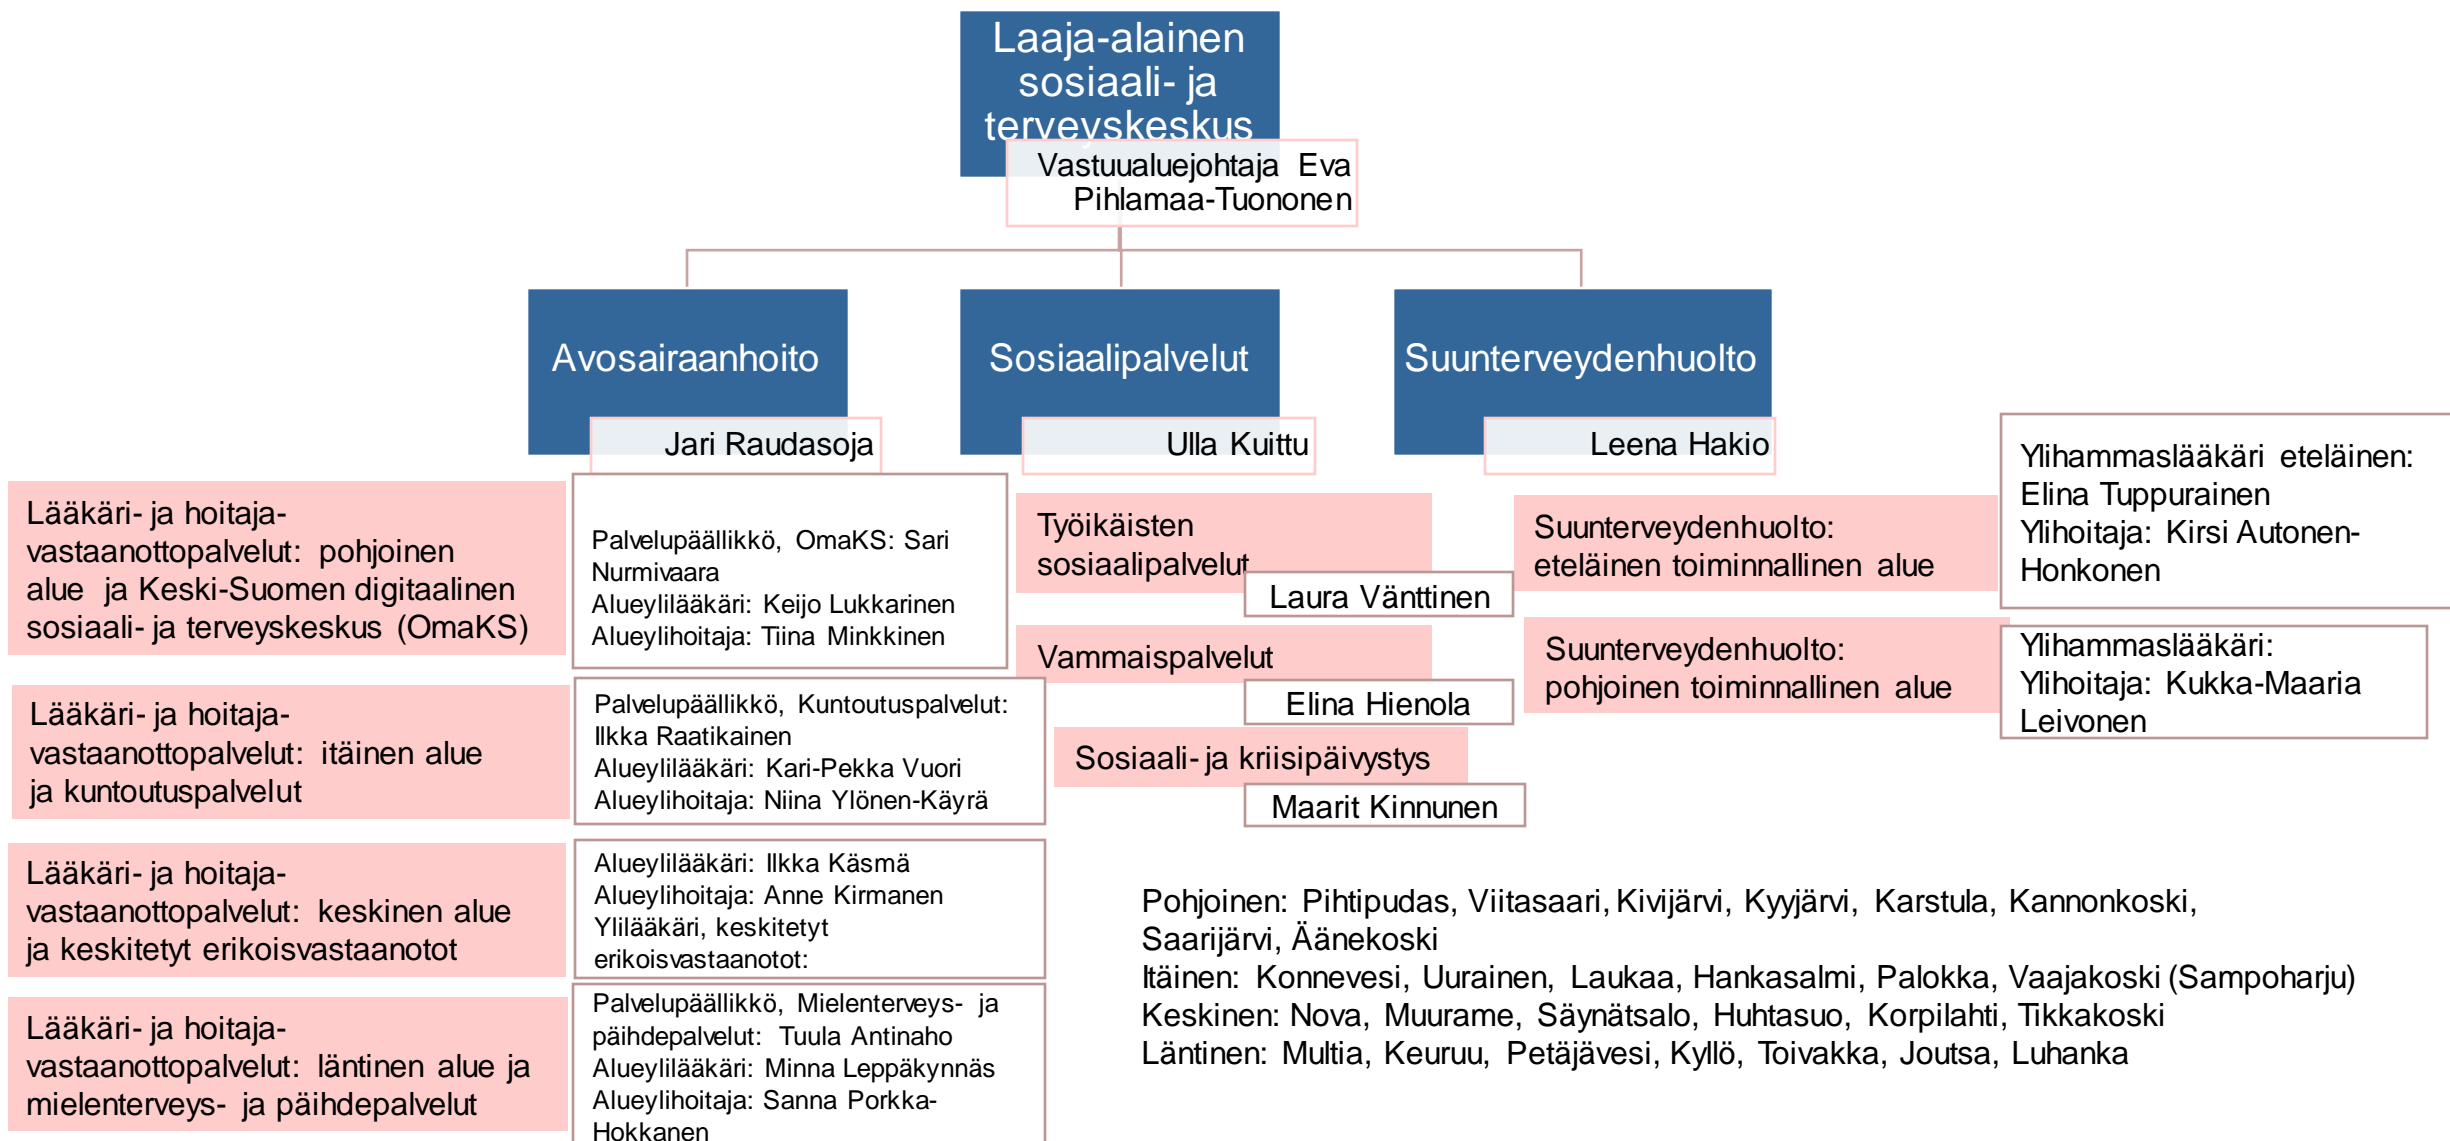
Laaja-alainen sosiaali- ja terveyskeskus

Vastuualuejohtaja Eva Pihlamaa-Tuononen

Avosairaanhoito

Jari Raudasoja

Sosiaalipalvelut

Ulla Kuittu

Suunterveydenhuolto

Leena Hakio

Lääkäri- ja hoitaja-vastaanottopalvelut: pohjoinen alue ja Keski-Suomen digitaalinen sosiaali- ja terveyskeskus (OmaKS)

Palvelupäällikkö, OmaKS: Sari Nurmivaara
Alueylilääkäri: Keijo Lukkarinen
Alueylihoitaja: Tiina Minkkinen

Lääkäri- ja hoitaja-vastaanottopalvelut: itäinen alue ja kuntoutuspalvelut

Palvelupäällikkö, Kuntoutuspalvelut: Ilkka Raatikainen
Alueylilääkäri: Kari-Pekka Vuori
Alueylihoitaja: Niina Ylönen-Käyrä

Lääkäri- ja hoitaja-vastaanottopalvelut: keskinen alue ja keskitetyt erikoisvastaanotot

Alueylilääkäri: Ilkka Käsmä
Alueylihoitaja: Anne Kirmanen
Ylilääkäri, keskitetyt erikoisvastaanotot:

Lääkäri- ja hoitaja-vastaanottopalvelut: läntinen alue ja mielenterveys- ja päihdepalvelut

Palvelupäällikkö, Mielenterveys- ja päihdepalvelut: Tuula Antinaho
Alueylilääkäri: Minna Leppäkynnäs
Alueylihoitaja: Sanna Porkka-Hokkanen

Työikäisten sosiaalipalvelut

Laura Vänttinen

Vammaispalvelut

Elina Hienola

Sosiaali- ja kriisipäivystys

Maarit Kinnunen

Suunterveydenhuolto: eteläinen toiminnallinen alue

Ylihammaslääkäri eteläinen: Elina Tuppurainen
Ylihoitaja: Kirsi Autonen-Honkonen

Suunterveydenhuolto: pohjoinen toiminnallinen alue

Ylihammaslääkäri:
Ylihoitaja: Kukka-Maaria Leivonen

Pohjoinen: Pihtipudas, Viitasaari, Kivijärvi, Kyyjärvi, Karstula, Kannonkoski, Saarijärvi, Äänekoski
Itäinen: Konnevesi, Uurainen, Laukaa, Hankasalmi, Palokka, Vaajakoski (Sampoharju)
Keskinen: Nova, Muurame, Säynätsalo, Huhtasuo, Korpilahti, Tikkakoski
Läntinen: Multia, Keuruu, Petäjävesi, Kyllö, Toivakka, Joutsa, Luhanka